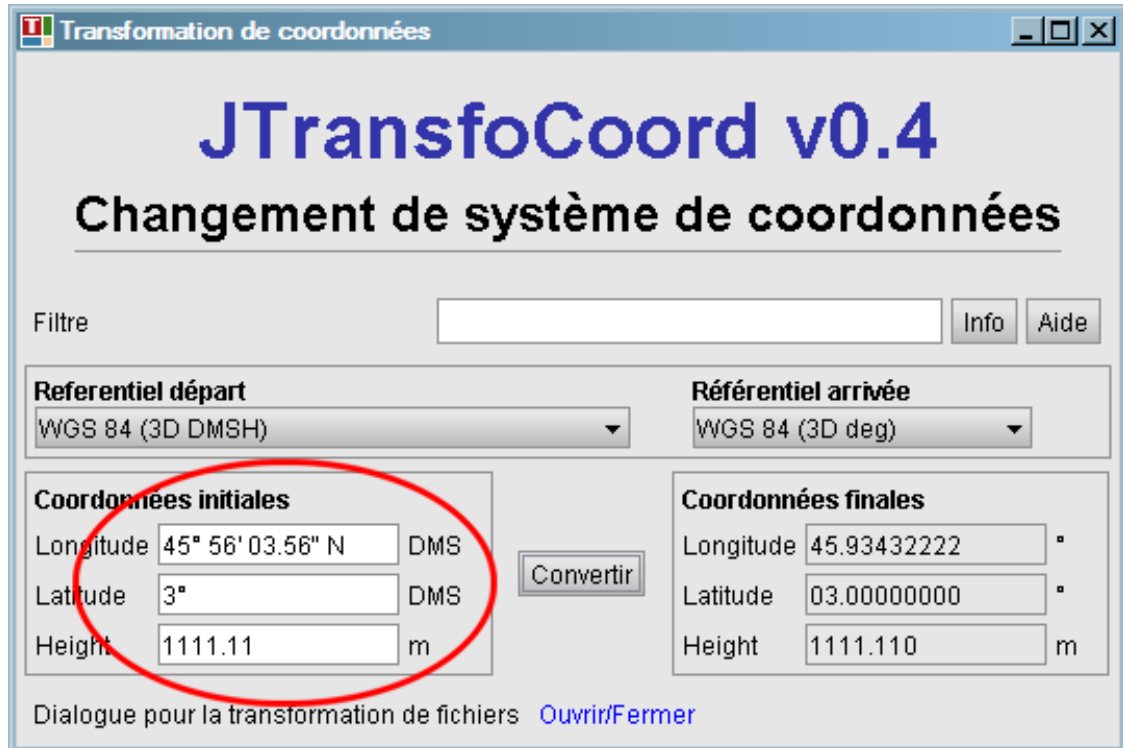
Transformation de coordonnées

JTransfoCoord v0.4

Changement de système de coordonnées

Filtre

Info

Aide

Referentiel départ

WGS 84 (3D DMSH)

Référentiel arrivée

WGS 84 (3D deg)

Coordonnées initiales

Longitude 45° 56' 03.56" N DMS

Latitude 3° DMS

Height 1111.11 m

Convertir

Coordonnées finales

Longitude 45.93432222 °

Latitude 03.00000000 °

Height 1111.110 m

Dialogue pour la transformation de fichiers Ouvrir/Fermer